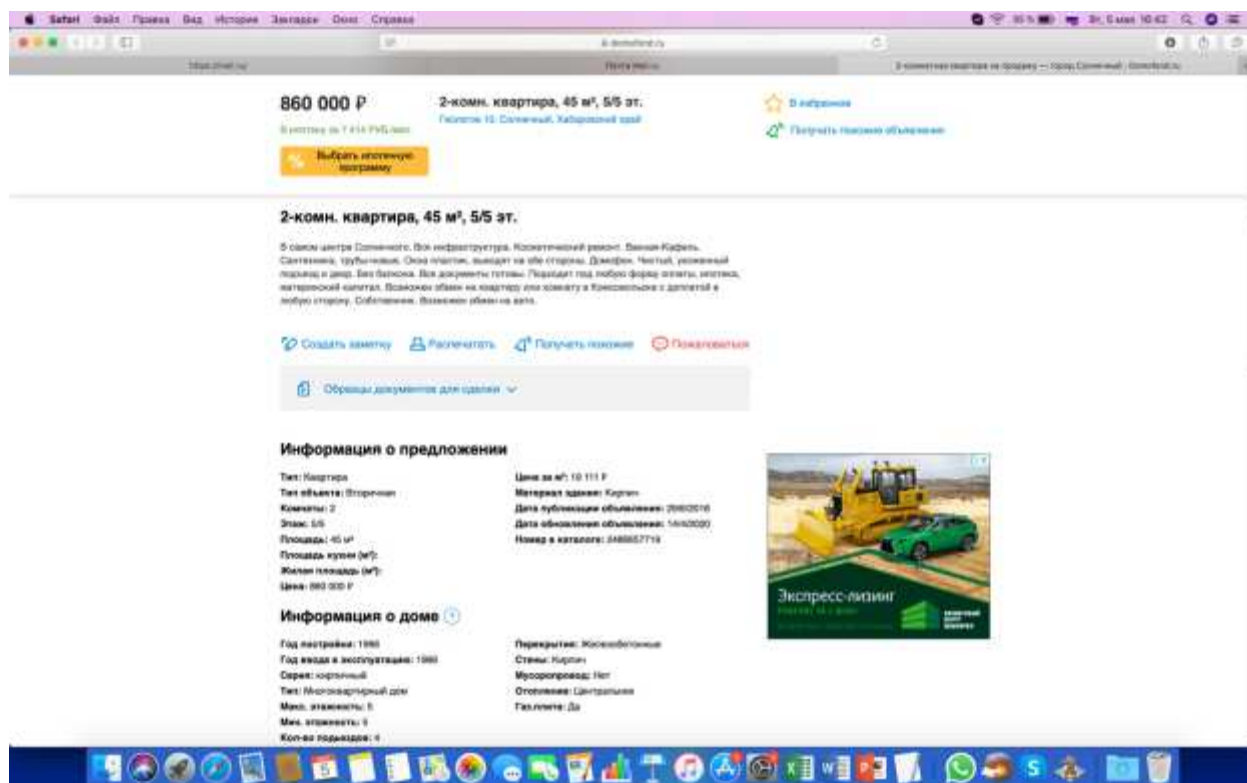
Safari Файл Правка Вид История Закладки Окно Справка

860 000 ₽

В ипотеку за 7 414 руб./мес

Выбрать ипотечную программу

2-комн. квартира, 45 м², 5/5 эт.

Геологов 10, Солнечный, Хабаровский край

В избранное

Получать похожие объявления

2-комн. квартира, 45 м², 5/5 эт.

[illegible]

Создать заметку Распечатать Получать похожие Пожаловаться

Образцы документов для сделки

Информация о предложении

Тип: Квартира
Тип объекта: Вторичная
Комнаты: 2
Этаж: 5/5
Площадь: 45 м²
Площадь кухни (м²):
Жилая площадь (м²):
Цена: 860 000 ₽

Цена за м²: 19 111 ₽
Материал здания: Кирпич
Дата публикации объявления: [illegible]
Дата обновления объявления: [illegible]
Номер в каталоге: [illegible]

Информация о доме

Год постройки: 1980
Год ввода в эксплуатацию: 1980
Серия: кирпичный
Тип: Многоквартирный дом
Макс. этажность: 5
Мин. этажность: 5
Кол-во подъездов: 4

Перекрытия: Железобетонные
Стены: Кирпич
Мусоропровод: Нет
Отопление: Центральное
Газ.плита: Да

Экспресс-лизинг